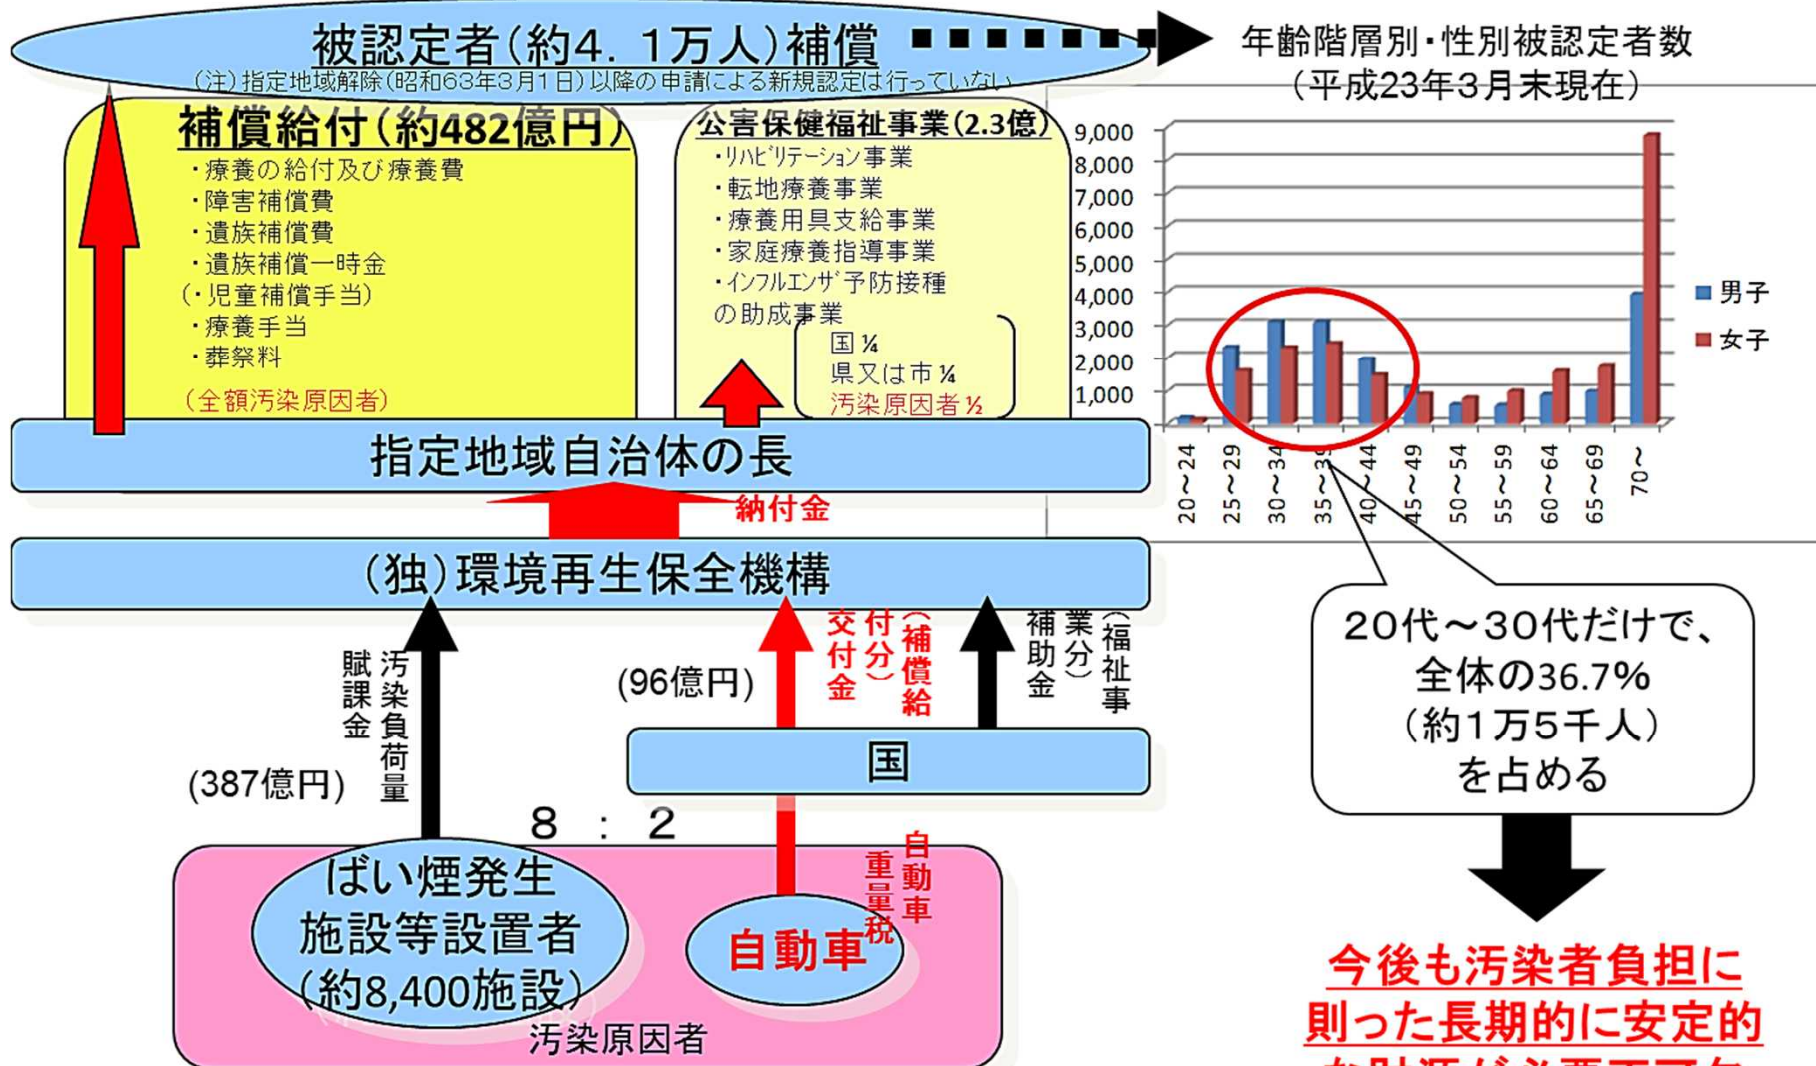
被認定者(約4．1万人)補償

(注)指定地域解除(昭和63年3月1日)以降の申請による新規認定は行っていない

年齢階層別・性別被認定者数
(平成23年3月末現在)

補償給付(約482億円)
・療養の給付及び療養費
・障害補償費
・遺族補償費
・遺族補償一時金
(・児童補償手当)
・療養手当
・葬祭料
(全額汚染原因者)

公害保健福祉事業(2.3億)
・リハビリテーション事業
・転地療養事業
・療養用具支給事業
・家庭療養指導事業
・インフルエンザ予防接種の助成事業

国 ¼
県又は市 ¼
汚染原因者 ½

9,000
8,000
7,000
6,000
5,000
4,000
3,000
2,000
1,000
0

20～24
25～29
30～34
35～39
40～44
45～49
50～54
55～59
60～64
65～69
70～

男子
女子

指定地域自治体の長

納付金

(独)環境再生保全機構

汚染負荷量賦課金

(387億円)

(96億円)

補償給付分)交付金

(福祉事業分)補助金

国

8 : 2

ばい煙発生施設等設置者(約8,400施設)

自動車

自動車重量税

汚染原因者

20代～30代だけで、全体の36.7%(約1万5千人)を占める

今後も汚染者負担に則った長期的に安定的
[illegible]